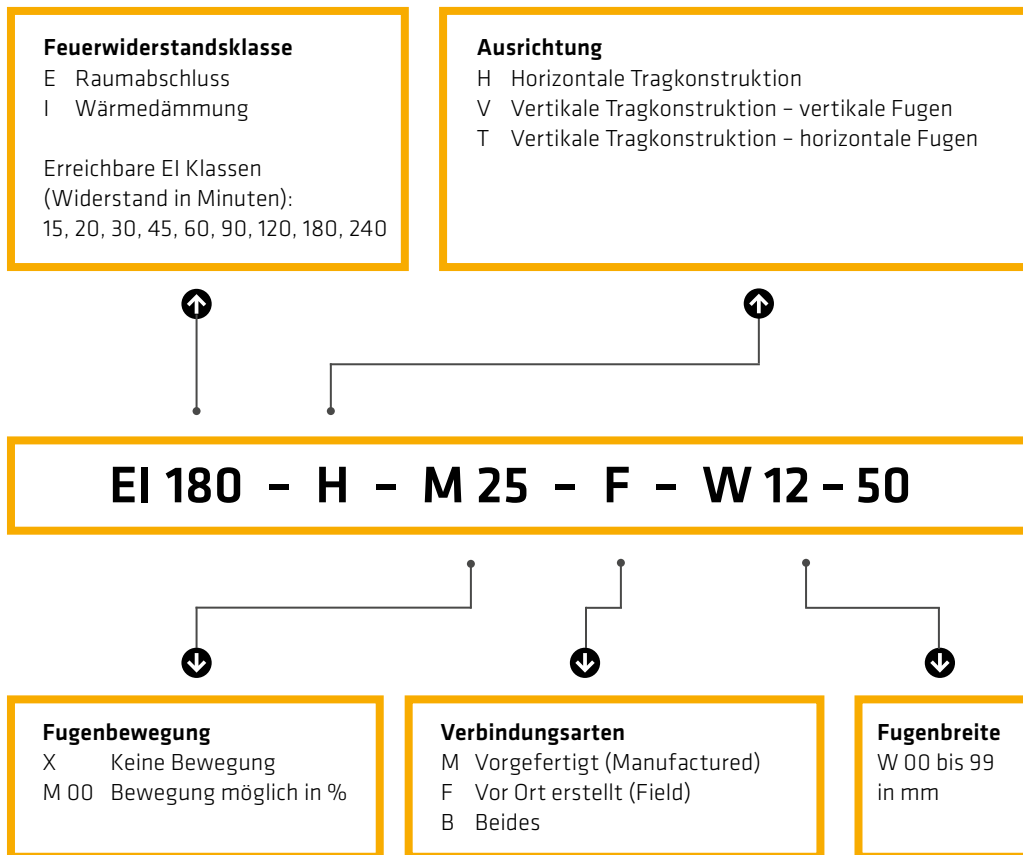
Feuerwiderstandsklasse
E Raumabschluss
I Wärmedämmung

Erreichbare EI Klassen (Widerstand in Minuten):
15, 20, 30, 45, 60, 90, 120, 180, 240

Ausrichtung
H Horizontale Tragkonstruktion
V Vertikale Tragkonstruktion – vertikale Fugen
T Vertikale Tragkonstruktion – horizontale Fugen

EI 180 – H – M 25 – F – W 12 – 50

Fugenbewegung
X Keine Bewegung
M 00 Bewegung möglich in %

Verbindungsarten
M Vorgefertigt (Manufactured)
F Vor Ort erstellt (Field)
B Beides

Fugenbreite
W 00 bis 99
in mm